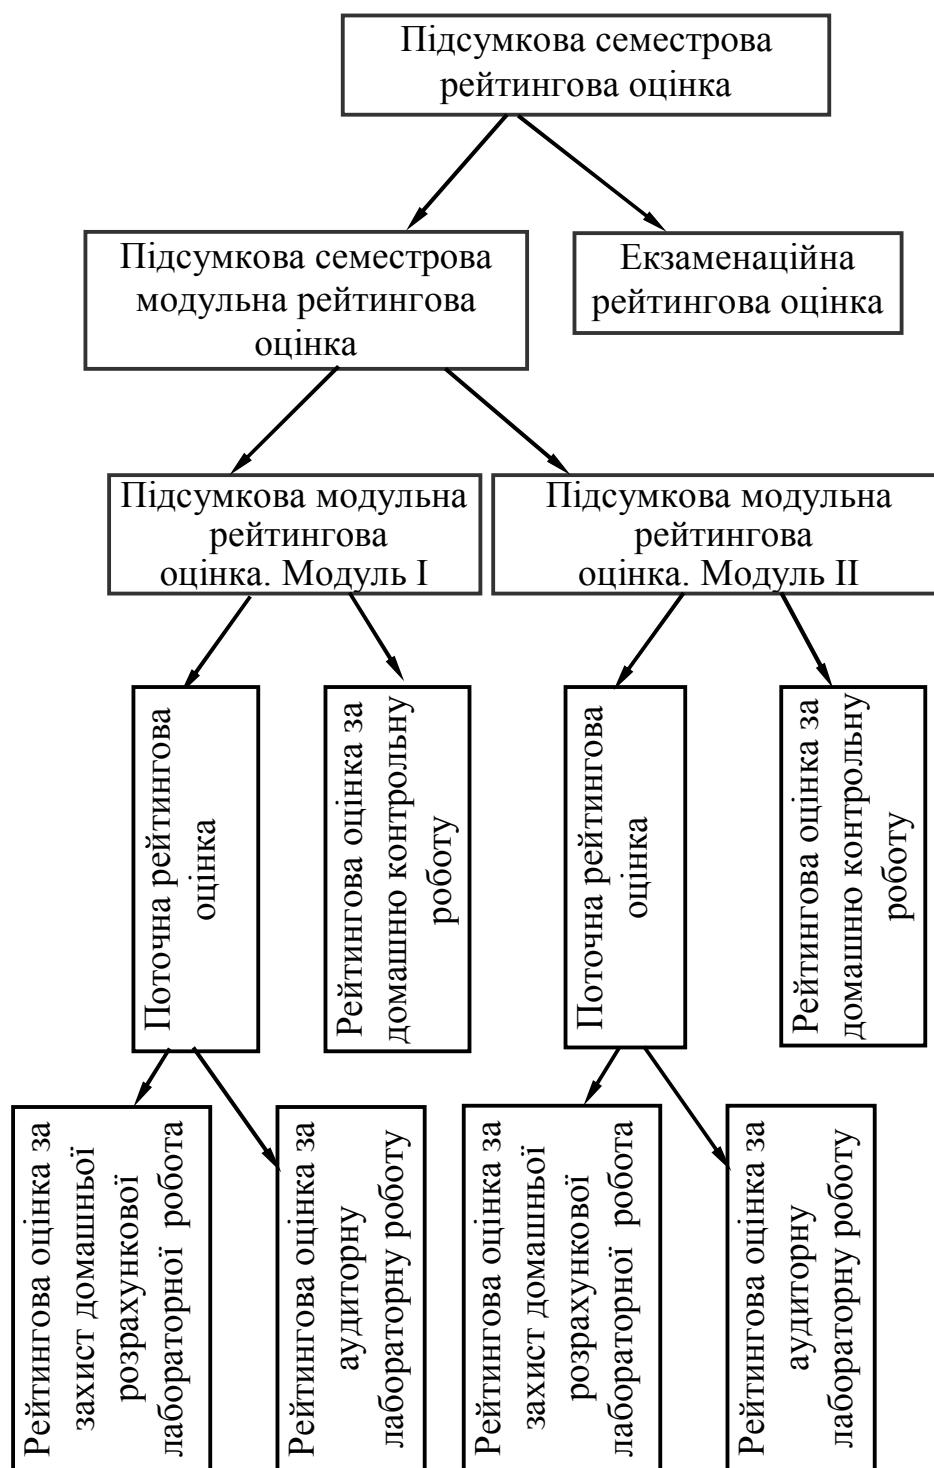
Підсумкова семестрова рейтингова оцінка

Підсумкова семестрова модульна рейтингова оцінка

Екзаменаційна рейтингова оцінка

Підсумкова модульна рейтингова оцінка. Модуль І

Підсумкова модульна рейтингова оцінка. Модуль ІІ

Поточна рейтингова оцінка

Рейтингова оцінка за домашню контрольну роботу

Поточна рейтингова оцінка

Рейтингова оцінка за домашню контрольну роботу

Рейтингова оцінка за захист домашньої розрахункової лабораторної робота

Рейтингова оцінка за аудиторну лабораторну роботу

Рейтингова оцінка за захист домашньої розрахункової лабораторної робота

Рейтингова оцінка за аудиторну лабораторну роботу